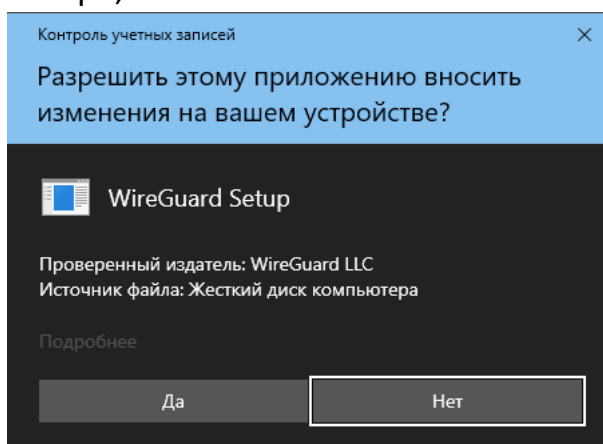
Контроль учетных записей
×
Разрешить этому приложению вносить изменения на вашем устройстве?

WireGuard Setup

Проверенный издатель: WireGuard LLC
Источник файла: Жесткий диск компьютера

Подробнее

Да
Нет